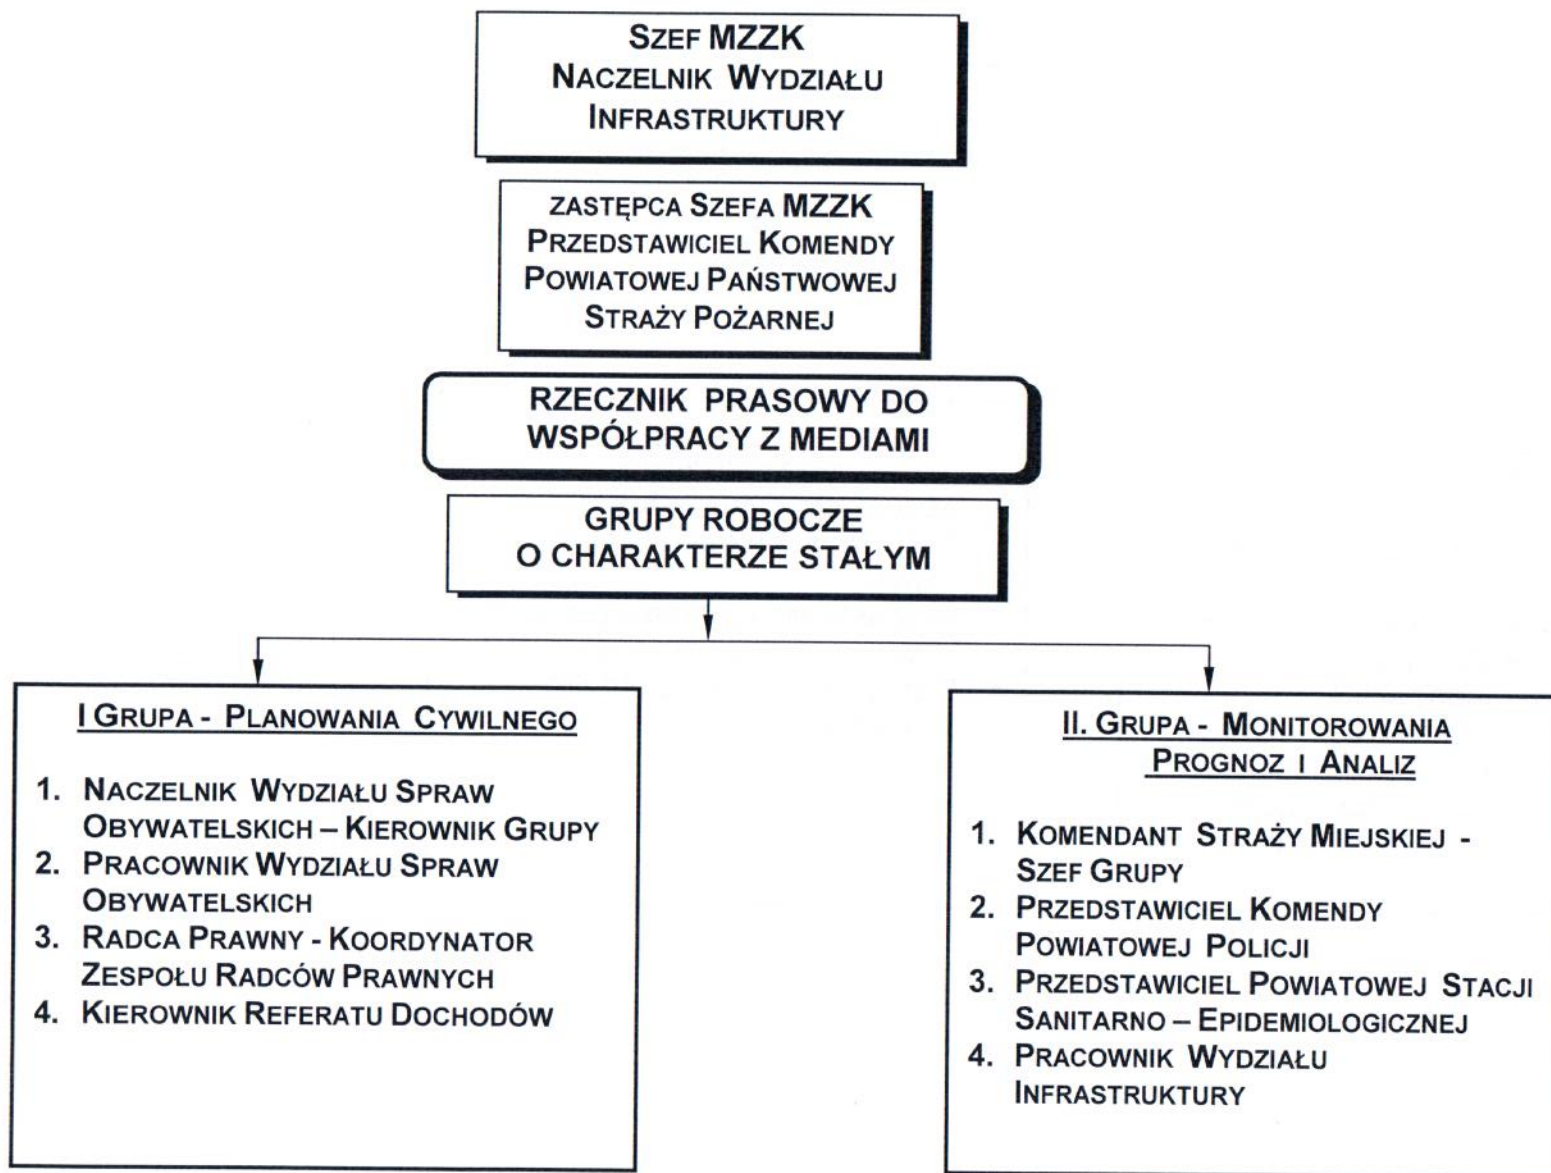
Szef MZZK
Naczelnik Wydziału Infrastruktury

zastępca Szefa MZZK
Przedstawiciel Komendy Powiatowej Państwowej Straży Pożarnej

RZECZNIK PRASOWY DO WSPÓŁPRACY Z MEDIAMI

GRUPY ROBOCZE O CHARAKTERZE STAŁYM

I Grupa - Planowania Cywilnego

1. Naczelnik Wydziału Spraw Obywatelskich – Kierownik Grupy
2. Pracownik Wydziału Spraw Obywatelskich
3. Radca Prawny - Koordynator Zespołu Radców Prawnych
4. Kierownik Referatu Dochodów

II. Grupa - Monitorowania Prognoz i Analiz

1. Komendant Straży Miejskiej - Szef Grupy
2. Przedstawiciel Komendy Powiatowej Policji
3. Przedstawiciel Powiatowej Stacji Sanitarno – Epidemiologicznej
4. Pracownik Wydziału Infrastruktury